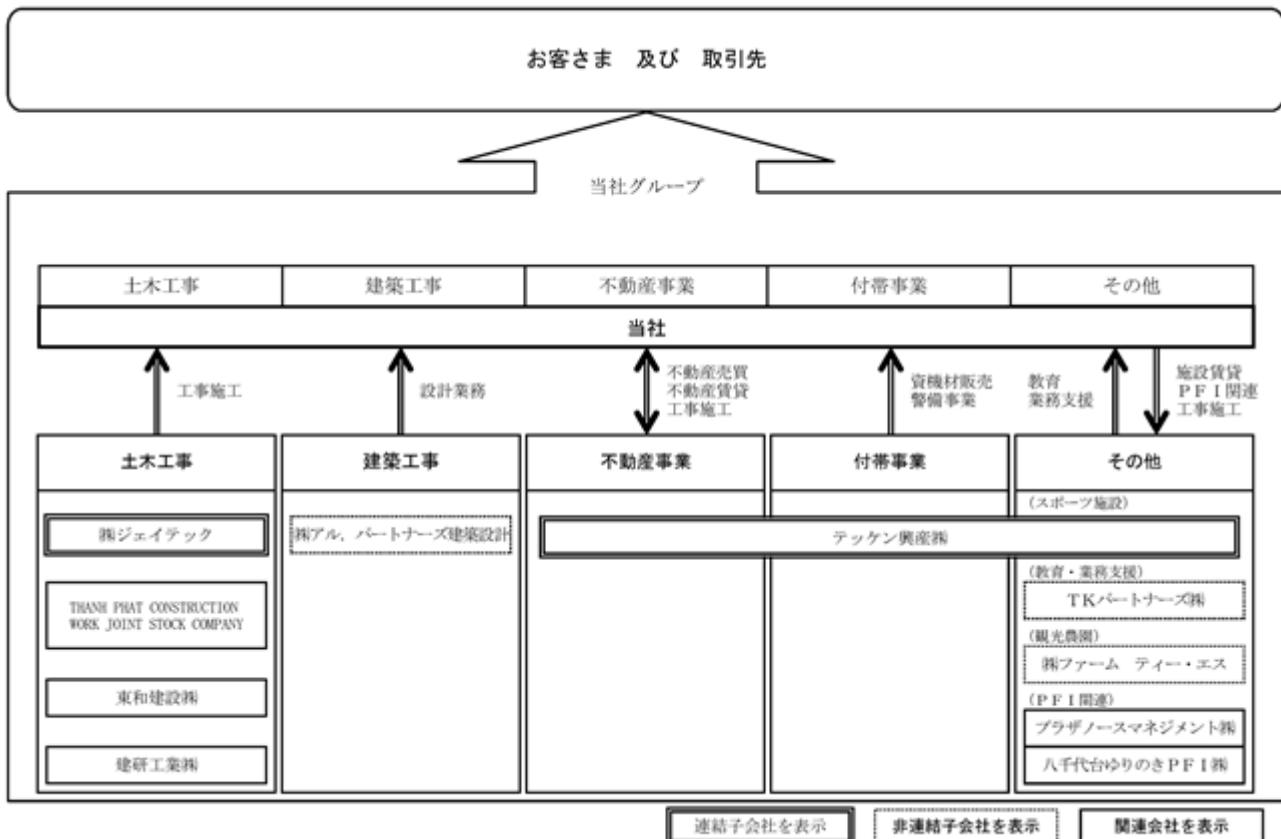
お客さま　及び　取引先

当社グループ

| 土木工事 | 建築工事 | 不動産事業 | 付帯事業 | その他 |
|---|---|---|---|---|

当社

工事施工

設計業務

不動産売買
不動産賃貸
工事施工

資機材販売
警備事業

教育
業務支援

施設賃貸
ＰＦＩ関連
工事施工

土木工事

㈱ジェイテック

THANH PHAT CONSTRUCTION WORK JOINT STOCK COMPANY

東和建設㈱

建研工業㈱

建築工事

㈱アル，パートナーズ建築設計

不動産事業

付帯事業

テッケン興産㈱

その他

（スポーツ施設）

（教育・業務支援）

ＴＫパートナーズ㈱

（観光農園）

㈱ファーム　ティー・エス

（ＰＦＩ関連）

プラザノースマネジメント㈱

八千代台ゆりのきＰＦＩ㈱

連結子会社を表示

非連結子会社を表示

関連会社を表示